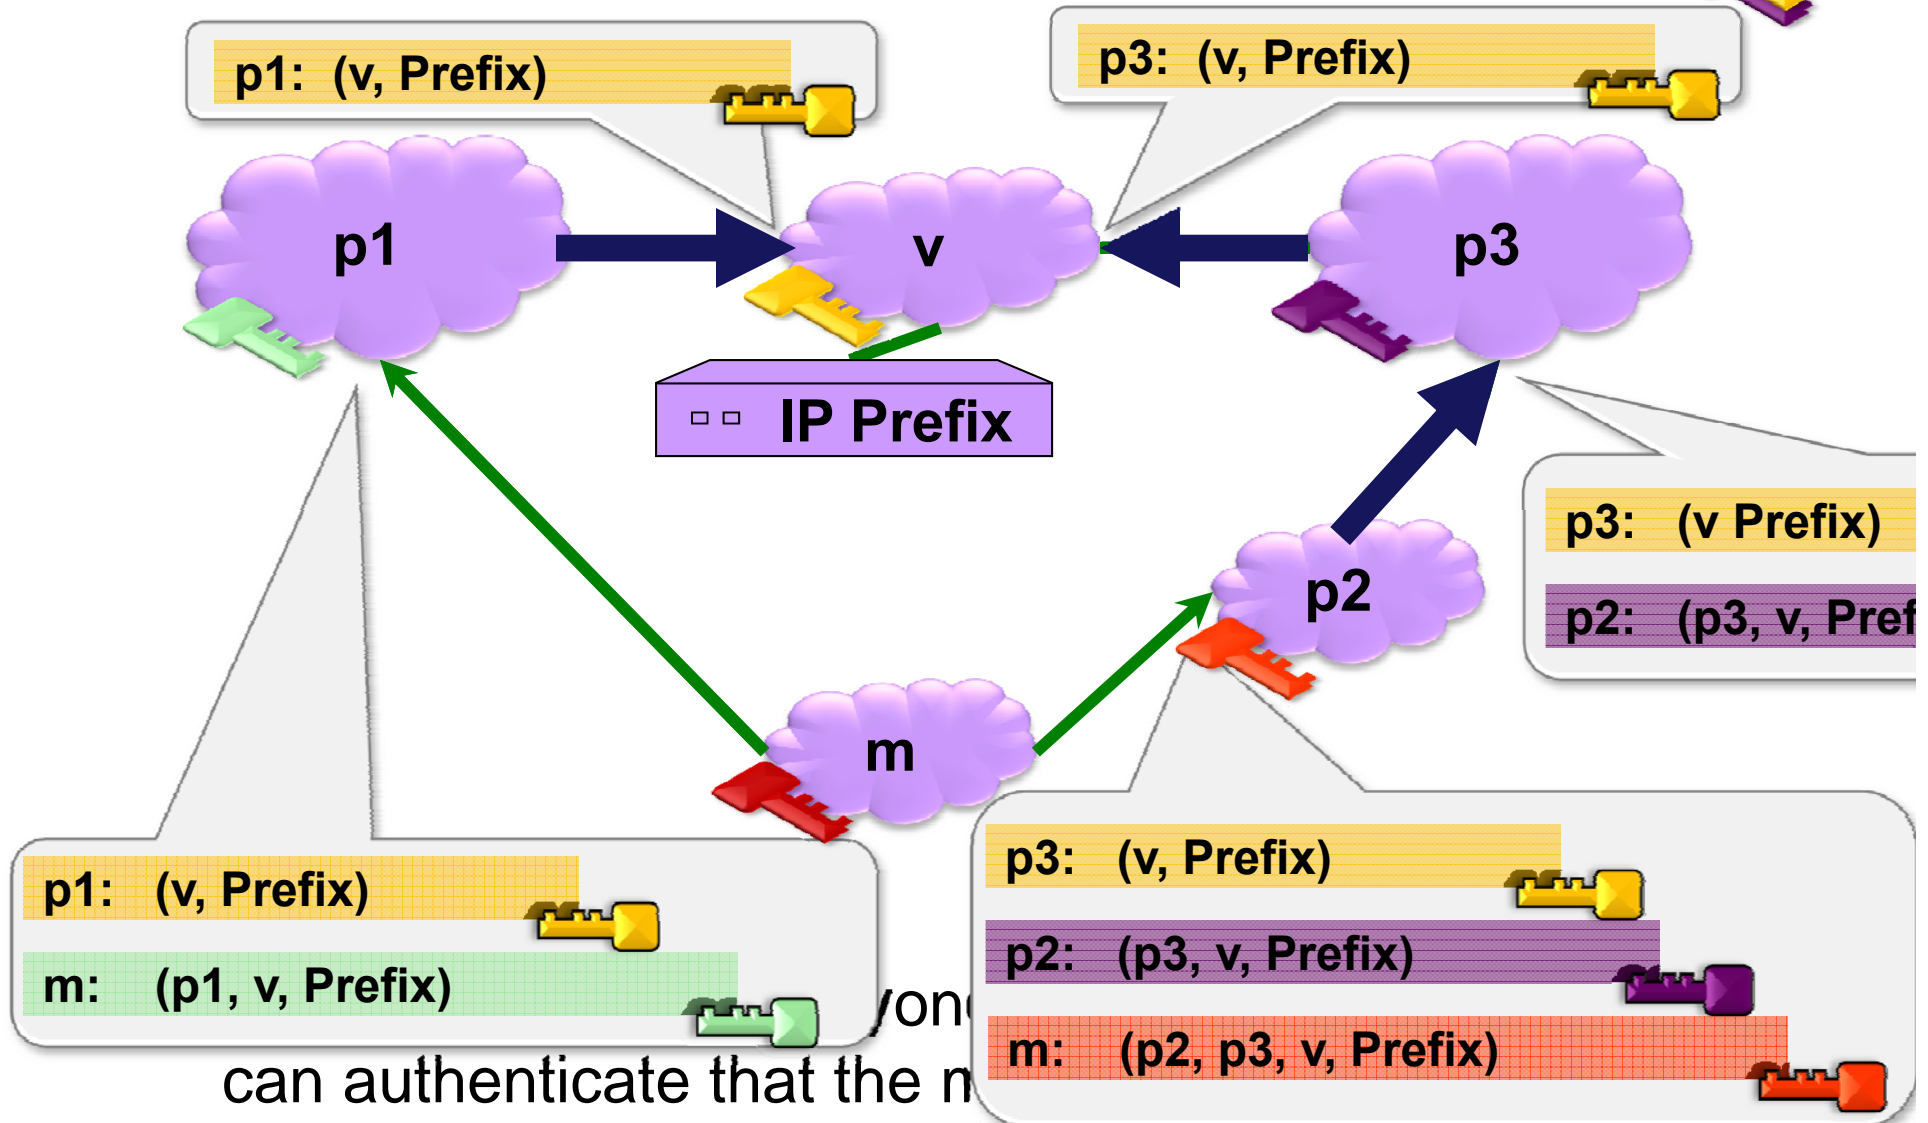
p1: (v, Prefix)

p3: (v, Prefix)

p1

v

p3

IP Prefix

p3: (v Prefix)

p2: (p3, v, Pref

p2

m

p1: (v, Prefix)

m: (p1, v, Prefix)

p3: (v, Prefix)

p2: (p3, v, Prefix)

m: (p2, p3, v, Prefix)

yon

can authenticate that the m